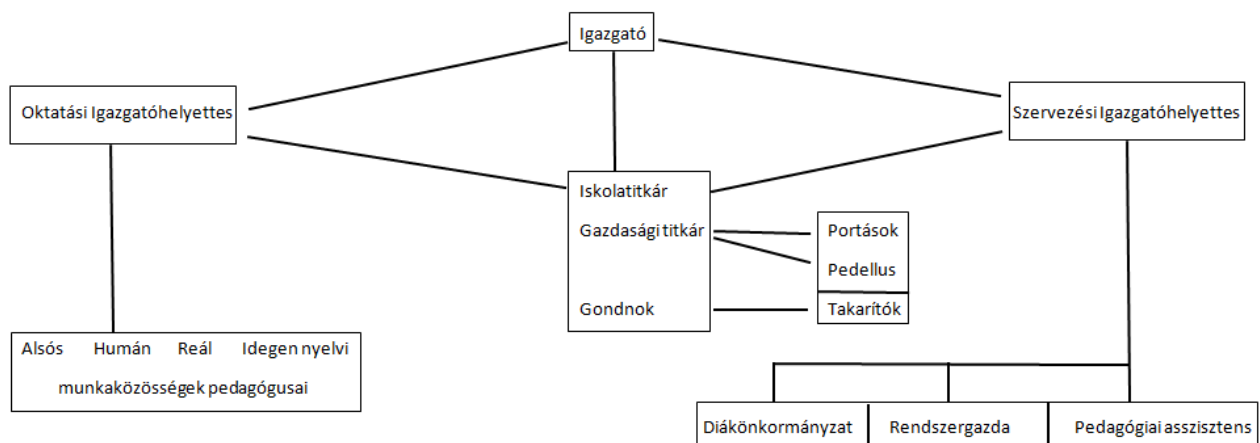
Igazgató

Oktatási Igazgatóhelyettes

Szervezési Igazgatóhelyettes

Iskolatitkár

Gazdasági titkár

Gondnok

Portások

Pedellus

Takarítók

Alsós Humán Reál Idegen nyelvi

munkaközösségek pedagógusai

Diákönkormányzat

Rendszergazda

Pedagógiai asszisztens